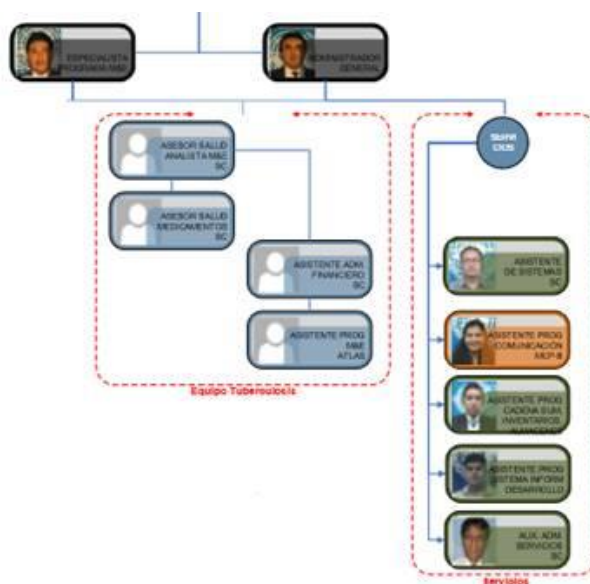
ESPECIALISTA PROGRAMA M&E

ADMINISTRADOR GENERAL

ASESOR SALUD ANALISTA M&E SC

ASESOR SALUD MEDICAMENTOS SC

ASISTENTE ADM. FINANCIERO SC

ASISTENTE PROG M&E ATLAS

Equipo Tuberculosis

Servi cios

ASISTENTE DE SISTEMAS SC

ASISTENTE PROG COMUNICACION MCP-B

ASISTENTE PROG CADENA SUM. INVENTARIOS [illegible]

ASISTENTE PROG SISTEMA INFORM DESARROLLO

AUX. ADM SERVICIOS SC

Servicios